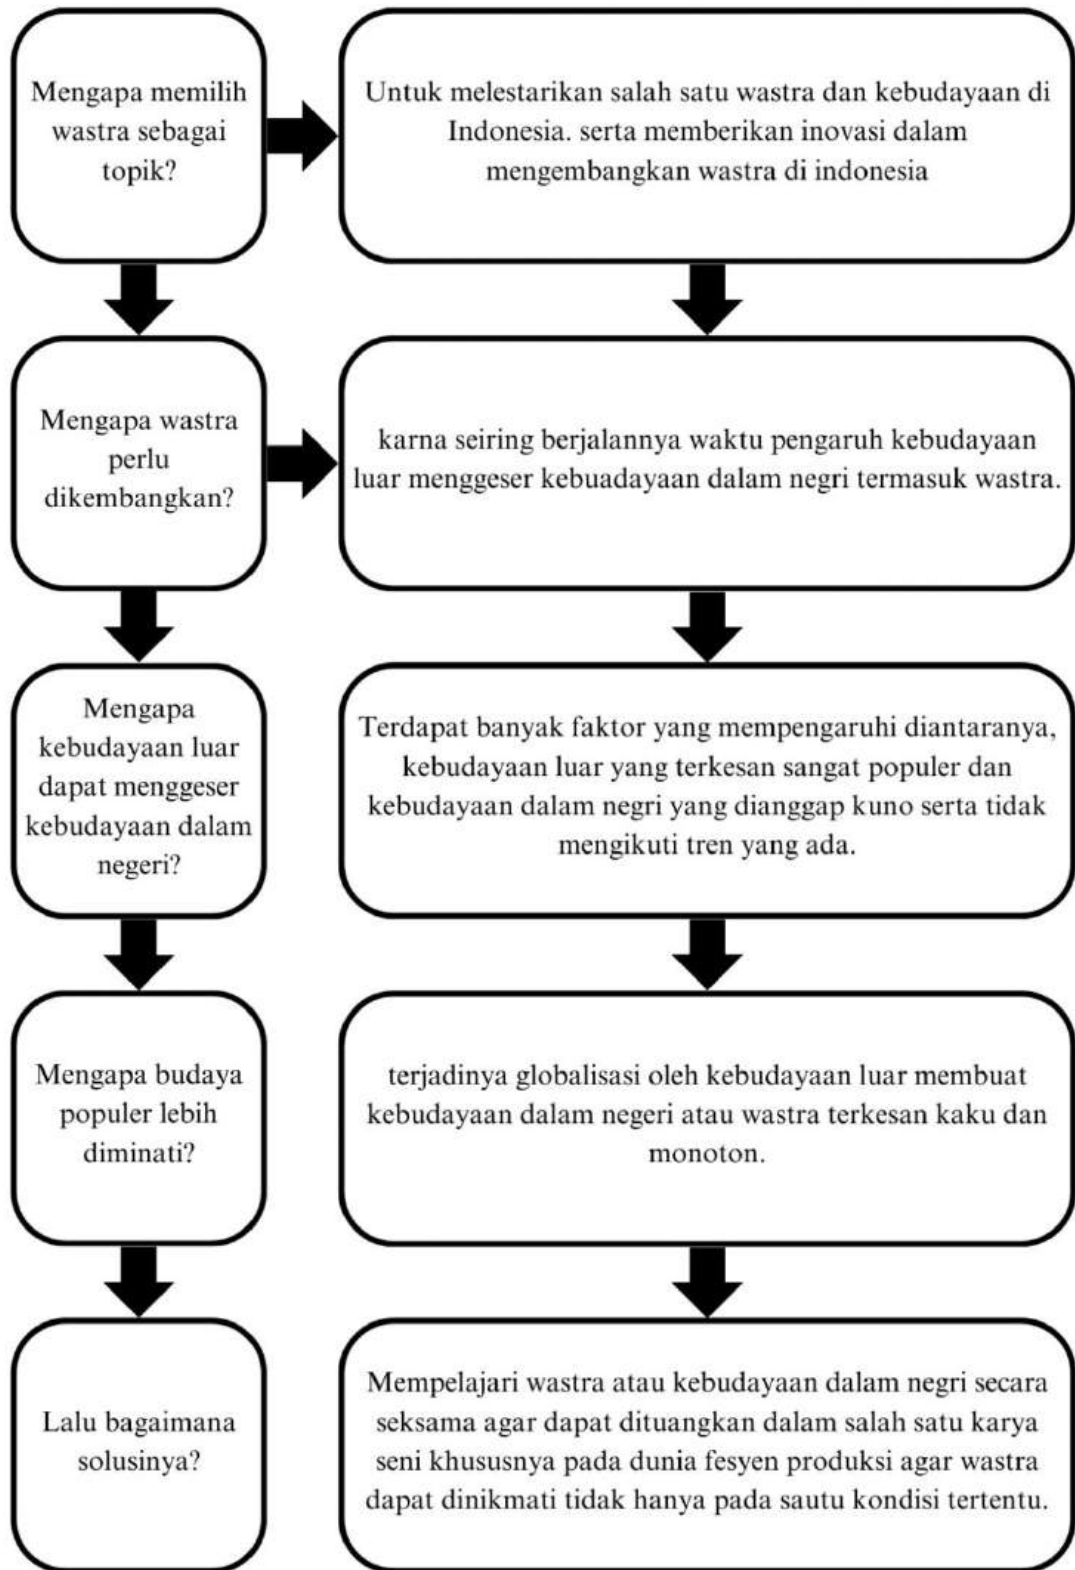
Mengapa memilih wastra sebagai topik?

Untuk melestarikan salah satu wastra dan kebudayaan di Indonesia. serta memberikan inovasi dalam mengembangkan wastra di indonesia

Mengapa wastra perlu dikembangkan?

karna seiring berjalannya waktu pengaruh kebudayaan luar menggeser kebuadayaan dalam negri termasuk wastra.

Mengapa kebudayaan luar dapat menggeser kebudayaan dalam negeri?

Terdapat banyak faktor yang mempengaruhi diantaranya, kebudayaan luar yang terkesan sangat populer dan kebudayaan dalam negri yang dianggap kuno serta tidak mengikuti tren yang ada.

Mengapa budaya populer lebih diminati?

terjadinya globalisasi oleh kebudayaan luar membuat kebudayaan dalam negeri atau wastra terkesan kaku dan monoton.

Lalu bagaimana solusinya?

Mempelajari wastra atau kebudayaan dalam negri secara seksama agar dapat dituangkan dalam salah satu karya seni khususnya pada dunia fesyen produksi agar wastra dapat dinikmati tidak hanya pada sautu kondisi tertentu.